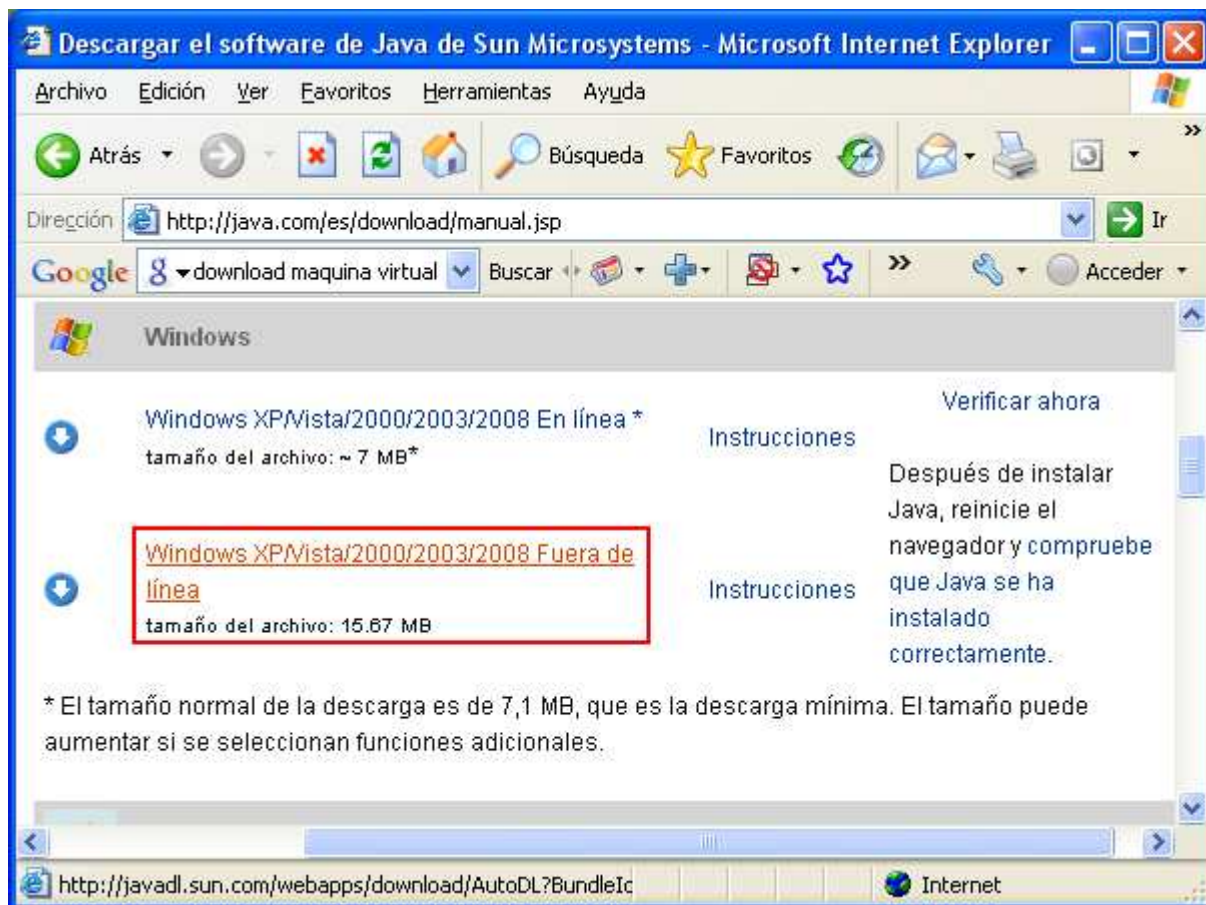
Descargar el software de Java de Sun Microsystems - Microsoft Internet Explorer

Archivo Edición Ver Favoritos Herramientas Ayuda

Atrás Búsqueda Favoritos

Dirección http://java.com/es/download/manual.jsp Ir

Google download maquina virtual Buscar Acceder

Windows

Windows XP/Vista/2000/2003/2008 En línea *
tamaño del archivo: ~ 7 MB*

Instrucciones

Verificar ahora

Después de instalar Java, reinicie el navegador y compruebe que Java se ha instalado correctamente.

Windows XP/Vista/2000/2003/2008 Fuera de línea
tamaño del archivo: 15.67 MB

Instrucciones

* El tamaño normal de la descarga es de 7,1 MB, que es la descarga mínima. El tamaño puede aumentar si se seleccionan funciones adicionales.

http://javadl.sun.com/webapps/download/AutoDL?BundleIc

Internet